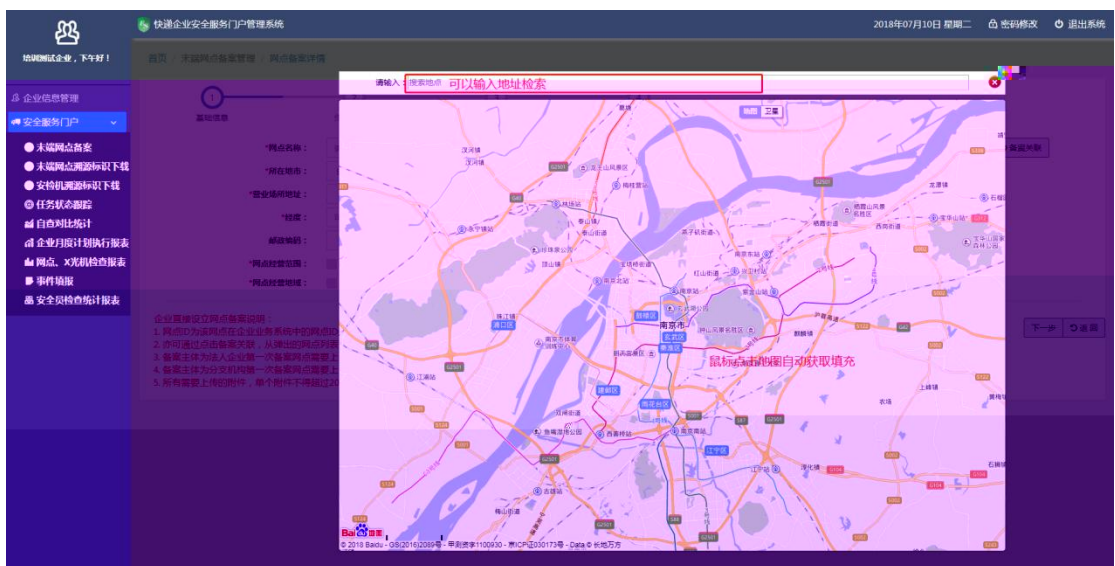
快递企业安全服务门户管理系统

2018年07月10日 星期二 密码修改 退出系统

培训测试企业，下午好！

首页 / 末端网点备案管理 / 网点备案详情

企业信息管理
安全服务门户
末端网点备案
末端网点溯源标识下载
安检机溯源标识下载
任务状态跟踪
自查对比统计
企业月度计划执行报表
网点、X光机检查报表
事件填报
安全员检查统计报表

基础信息

*网点名称：
*所在地市：
*营业场所地址：
*经度：
邮政编码：
*网点经营范围：
*网点经营地域：

企业直接设立网点备案说明：
1. 网点ID为该网点在企业业务系统中的网点ID
2. 亦可通过点击备案关联，从派出的网点列表
3. 备案主体为法人企业第一次备案网点需要上
4. 备案主体为分支机构第一次备案网点需要上
5. 所有需要上传的附件，单个附件不得超过20

备案关联

下一步 ↻重置

请输入：搜索地点 可以输入地址检索

地图 卫星

鼠标点击地图自动获取填充

南京市

© 2018 Baidu - GS(2016)2089号 - 甲测资字1100930 - 京ICP证030173号 - Data © 长地万方